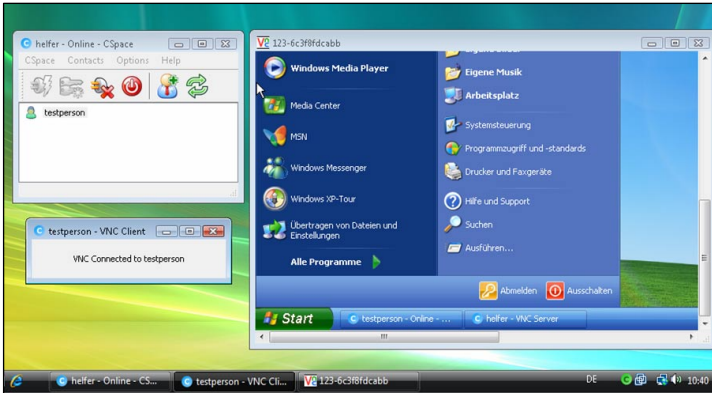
helfer - Online - CSpace

CSpace Contacts Options Help

testperson

testperson - VNC Client

VNC Connected to testperson

123-6c3f8fdcabb

Windows Media Player

Media Center

MSN

Windows Messenger

Windows XP-Tour

Übertragen von Dateien und Einstellungen

Alle Programme

Eigene Musik

Arbeitsplatz

Systemsteuerung

Programmzugriff und -standards

Drucker und Faxgeräte

Hilfe und Support

Suchen

Ausführen...

Abmelden

Ausschalten

Start

testperson - Online - ...

helfer - VNC Server

helfer - Online - CS...

testperson - VNC Cli...

123-6c3f8fdcabb

DE

10:40